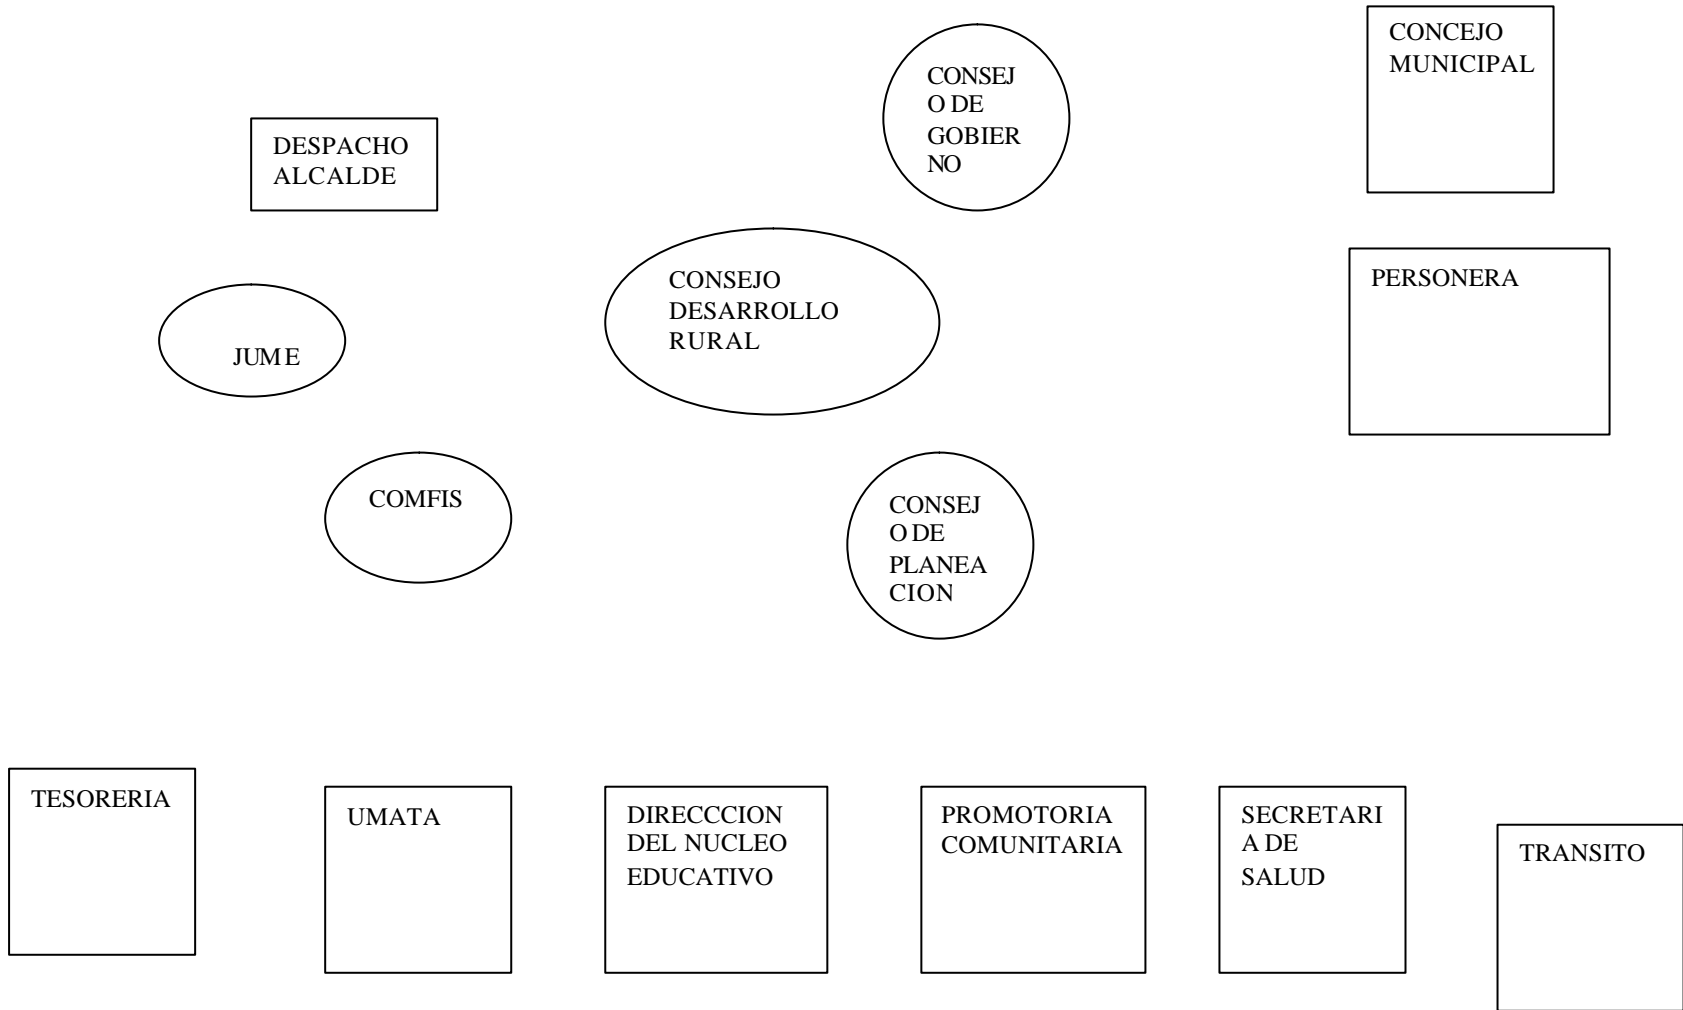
CONCEJO MUNICIPAL

CONSEJO DE GOBIERNO

DESPACHO ALCALDE

CONSEJO DESARROLLO RURAL

PERSONERA

JUME

COMFIS

CONSEJO DE PLANEACION

TESORERIA

UMATA

DIRECCCION DEL NUCLEO EDUCATIVO

PROMOTORIA COMUNITARIA

SECRETARIA DE SALUD

TRANSITO